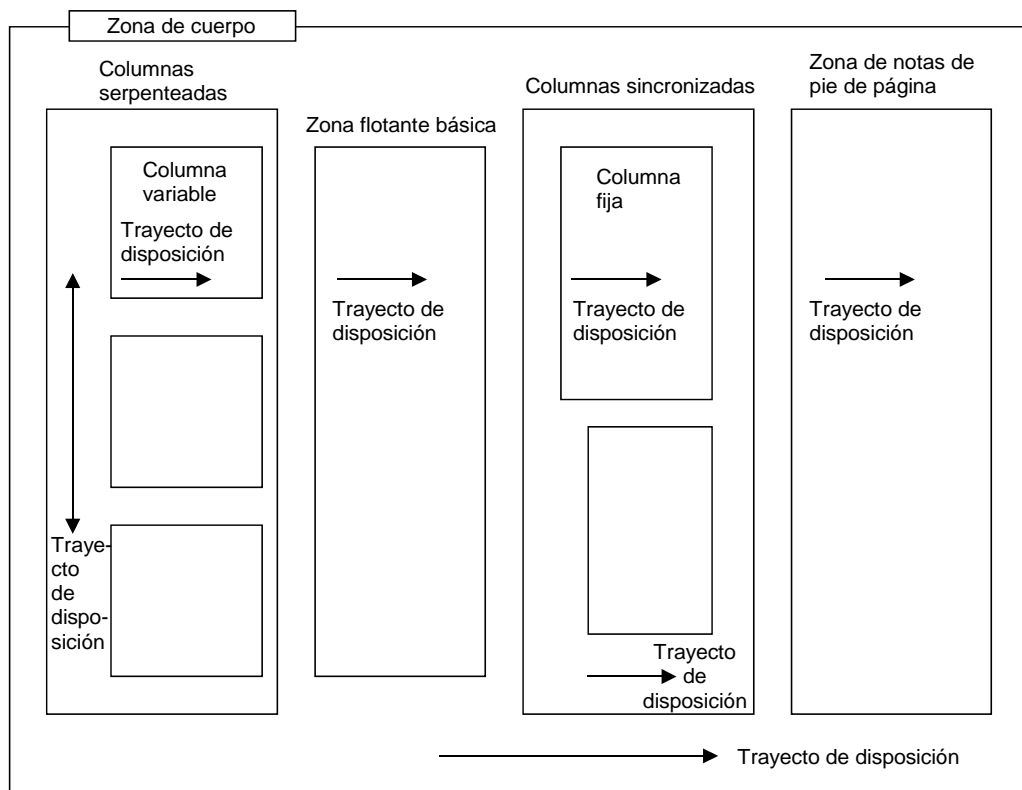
Zona de cuerpo

Columnas serpenteadas

Columna variable

Trayecto de disposición

Trayecto de disposición

Zona flotante básica

Trayecto de disposición

Columnas sincronizadas

Columna fija

Trayecto de disposición

Trayecto de disposición

Zona de notas de pie de página

Trayecto de disposición

Trayecto de disposición